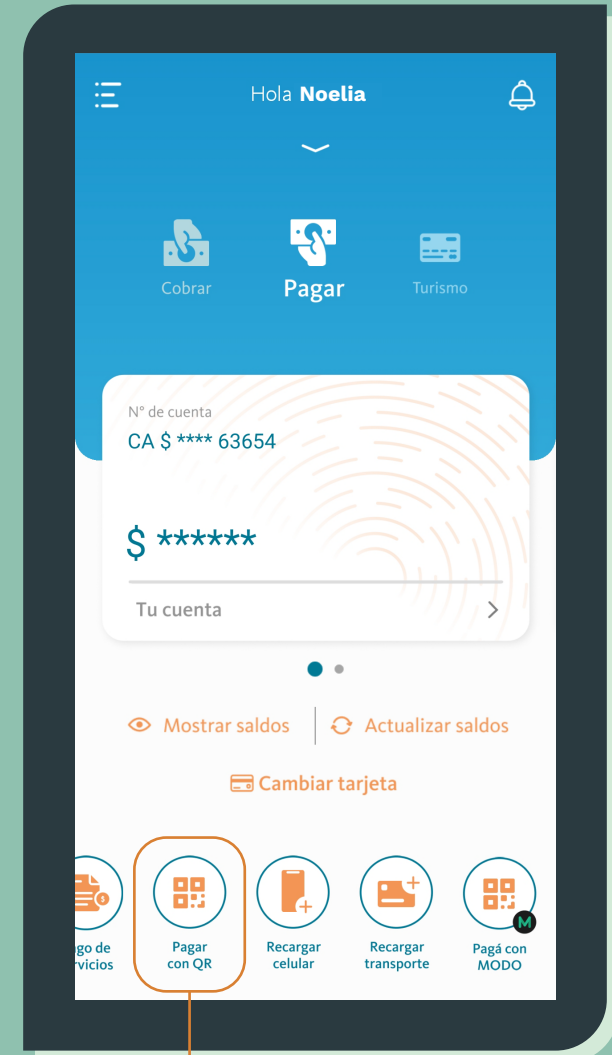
Hola **Noelia**

Cobrar

Pagar

Turismo

N° de cuenta

CA $ **** 63654

$ ******

Tu cuenta

Mostrar saldos

Actualizar saldos

Cambiar tarjeta

go de rvicios

Pagar con QR

Recargar celular

Recargar transporte

M

Pagá con MODO